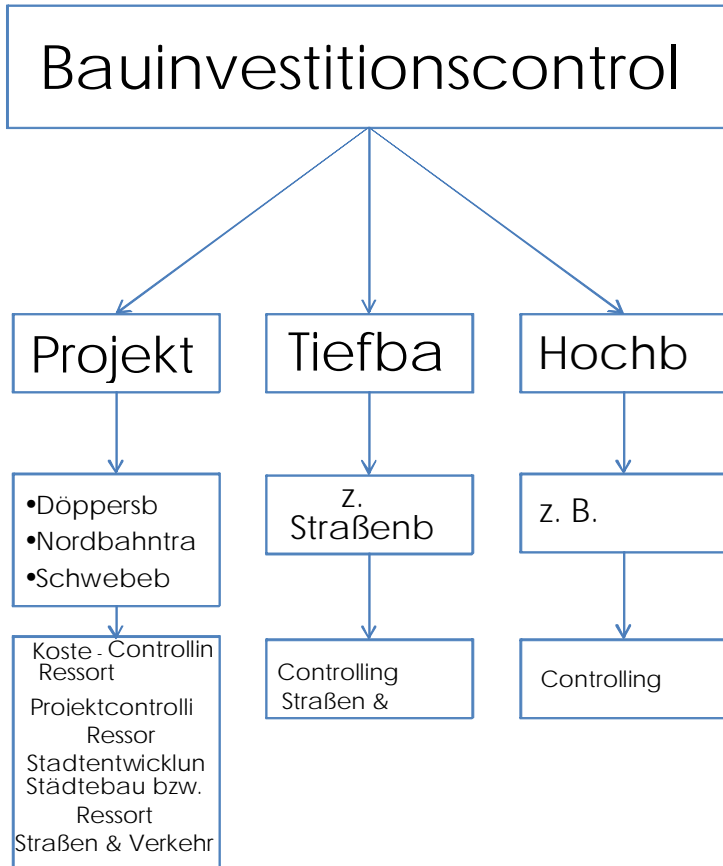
Bauinvestitionscontrol

Projekt

Tiefba

Hochb

•Döppersb
•Nordbahntra
•Schwebeb

z. Straßenb

z. B.

Koste - Controllin Ressort
Projektcontrolli Ressor
Stadtentwicklun Städtebau bzw.
Ressort
Straßen & Verkehr

Controlling Straßen &

Controlling